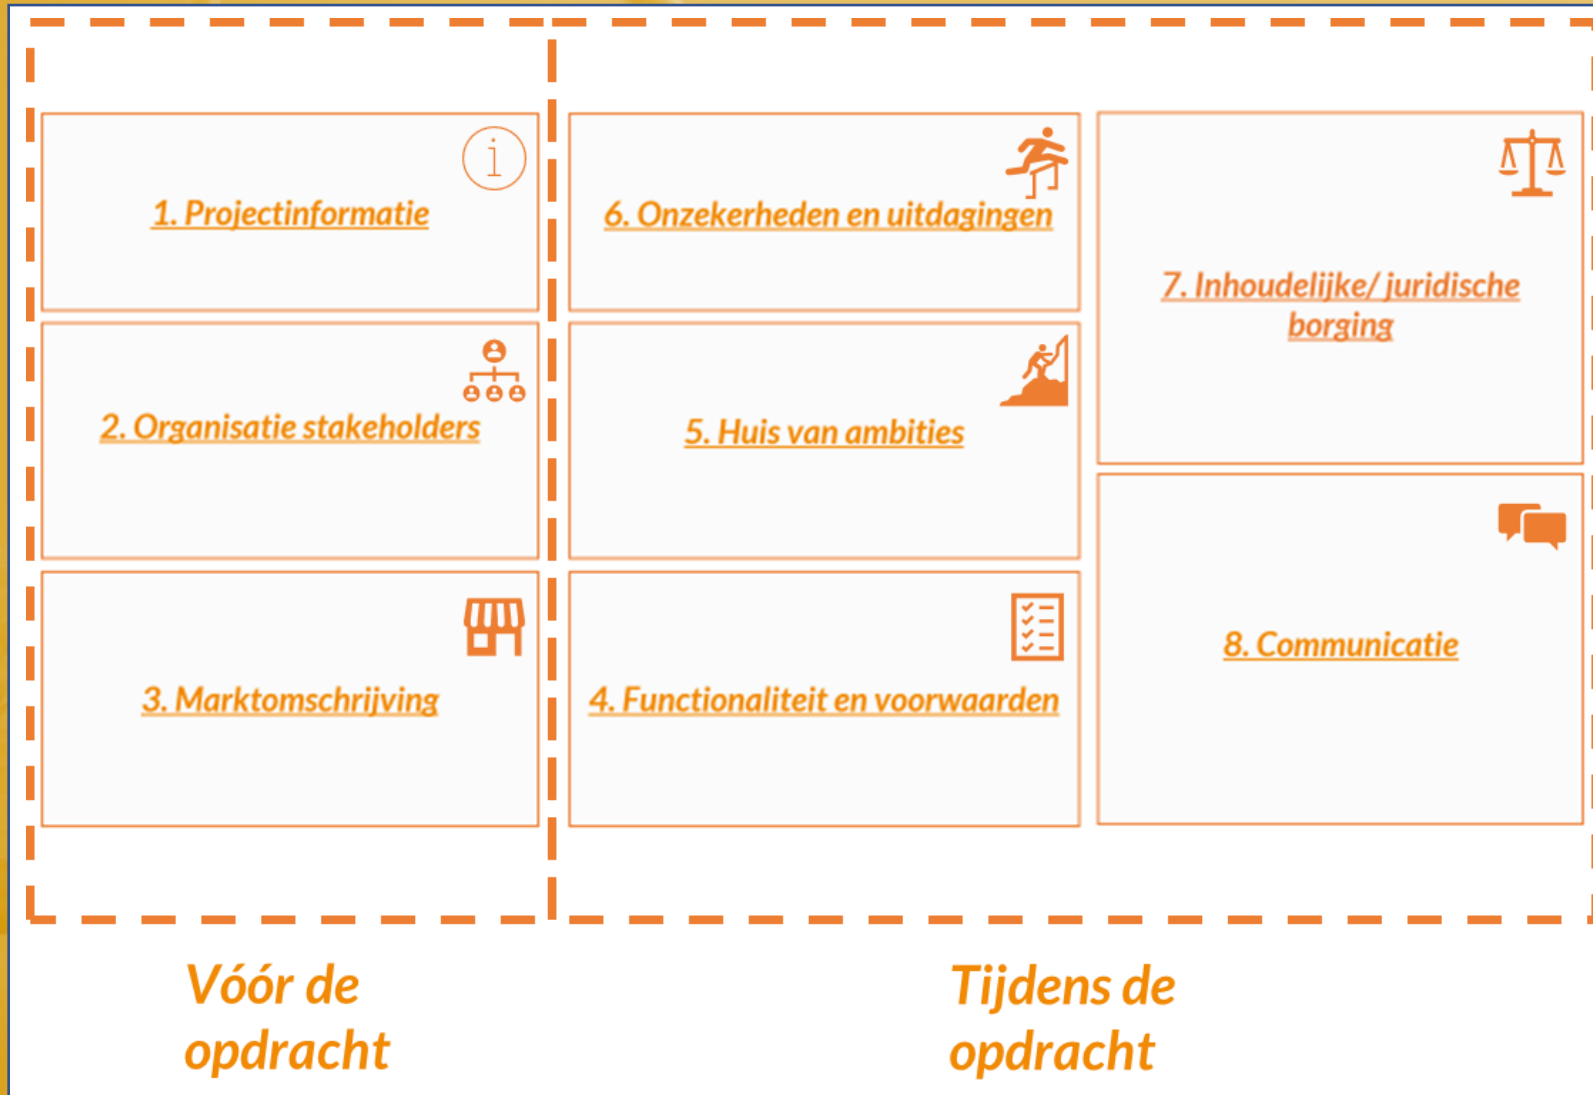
1. Projectinformatie

2. Organisatie stakeholders

3. Marktomschrijving

6. Onzekerheden en uitdagingen

5. Huis van ambities

4. Functionaliteit en voorwaarden

7. Inhoudelijke/ juridische borging

8. Communicatie

Vóór de opdracht

Tijdens de opdracht